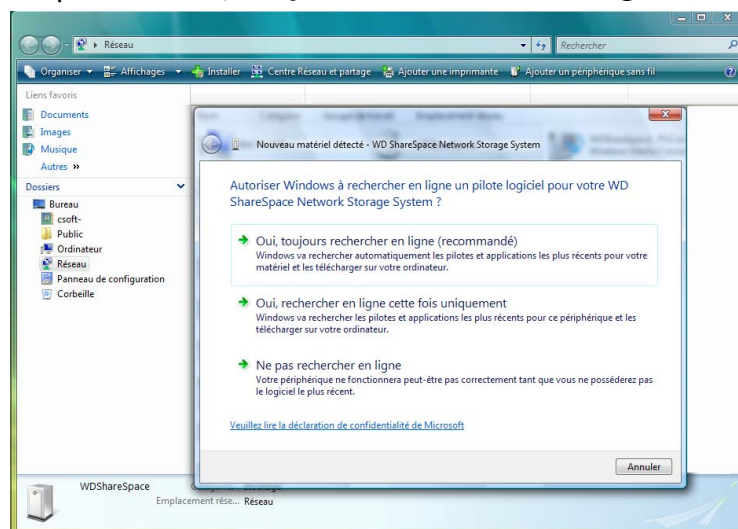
Réseau

Rechercher

Organiser ▾ Affichages ▾ Installer Centre Réseau et partage Ajouter une imprimante Ajouter un périphérique sans fil

Liens favoris
Documents
Images
Musique
Autres »

Dossiers
Bureau
csoft-
Public
Ordinateur
Réseau
Panneau de configuration
Corbeille

Nouveau matériel détecté - WD ShareSpace Network Storage System

Autoriser Windows à rechercher en ligne un pilote logiciel pour votre WD ShareSpace Network Storage System ?

Oui, toujours rechercher en ligne (recommandé)
Windows va rechercher automatiquement les pilotes et applications les plus récents pour votre matériel et les télécharger sur votre ordinateur.

Oui, rechercher en ligne cette fois uniquement
Windows va rechercher les pilotes et applications les plus récents pour ce périphérique et les télécharger sur votre ordinateur.

Ne pas rechercher en ligne
Votre périphérique ne fonctionnera peut-être pas correctement tant que vous ne posséderez pas le logiciel le plus récent.

Veuillez lire la déclaration de confidentialité de Microsoft

Annuler

WDShareSpace
Emplacement rése... Réseau